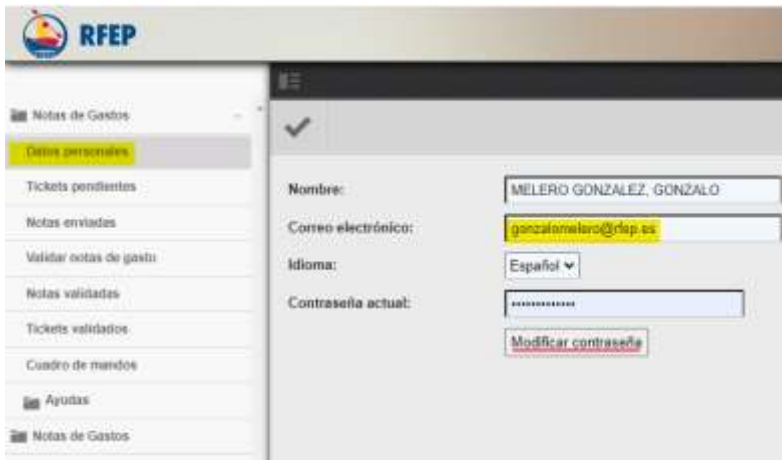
RFEP

Notas de Gastos

Datos personales

Tickets pendientes

Notas enviadas

Validar notas de gasto

Notas validadas

Tickets validados

Cuadro de mandos

Ayudas

Notas de Gastos

Nombre: MELERO GONZALEZ, GONZALO

Correo electrónico: gonzalomelero@rfep.es

Idioma: Español

Contraseña actual: ••••••••••••

Modificar contraseña